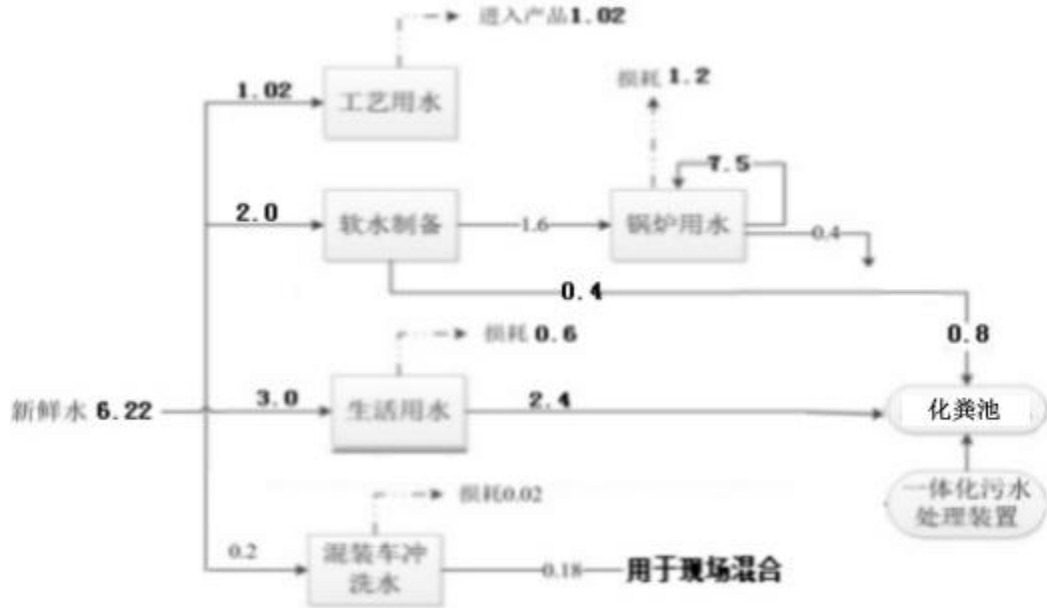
进入产品1.02

1.02

工艺用水

损耗 1.2

7.5

2.0

软水制备

1.6

锅炉用水

0.4

0.4

0.8

损耗 0.6

新鲜水 6.22

3.0

生活用水

2.4

化粪池

一体化污水处理装置

损耗0.02

0.2

混装车冲洗水

0.18

用于现场混合